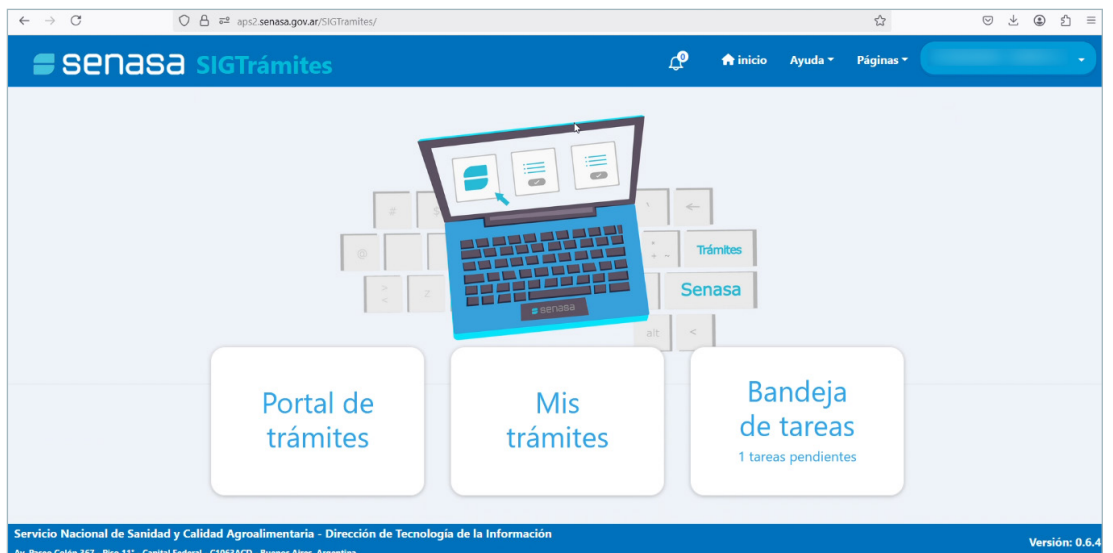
aps2.senasa.gov.ar/SIGTramites/

senasa SIGTrámites

0

inicio Ayuda Páginas

#

@

Trámites

Senasa

alt

<

senasa

Portal de trámites

Mis trámites

Bandeja de tareas

1 tareas pendientes

Servicio Nacional de Sanidad y Calidad Agroalimentaria - Dirección de Tecnología de la Información

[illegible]

Versión: 0.6.4